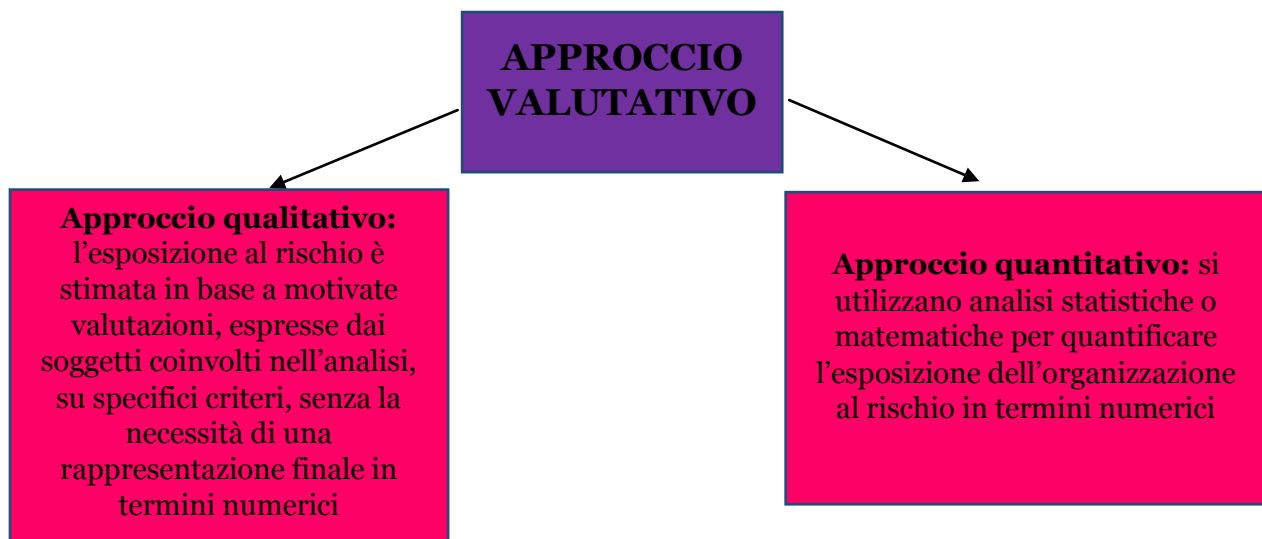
APPROCCIO VALUTATIVO

Approccio qualitativo: l’esposizione al rischio è stimata in base a motivate valutazioni, espresse dai soggetti coinvolti nell’analisi, su specifici criteri, senza la necessità di una rappresentazione finale in termini numerici

Approccio quantitativo: si utilizzano analisi statistiche o matematiche per quantificare l’esposizione dell’organizzazione al rischio in termini numerici